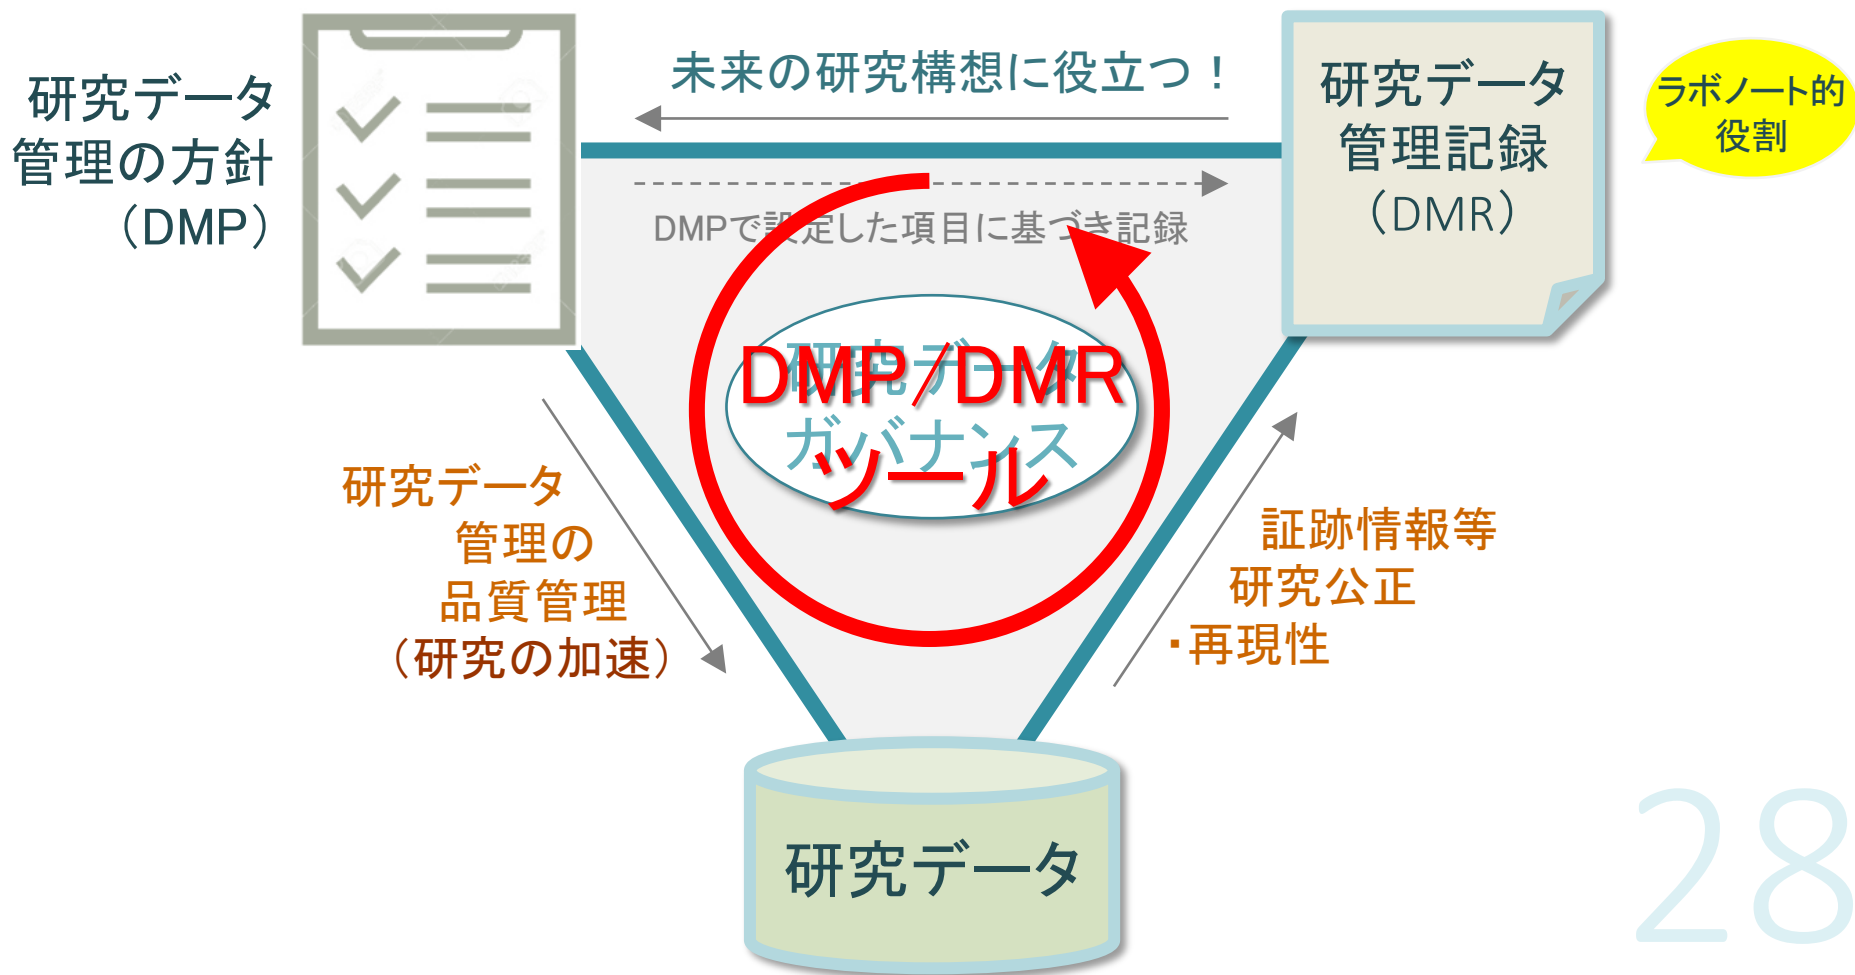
研究データ管理の方針（DMP）

未来の研究構想に役立つ！

研究データ管理記録（DMR）

ラボノート的役割

DMPで設定した項目に基づき記録

研究データガバナンス

DMP/DMRツール

研究データ管理の品質管理（研究の加速）

証跡情報等研究公正・再現性

研究データ

28